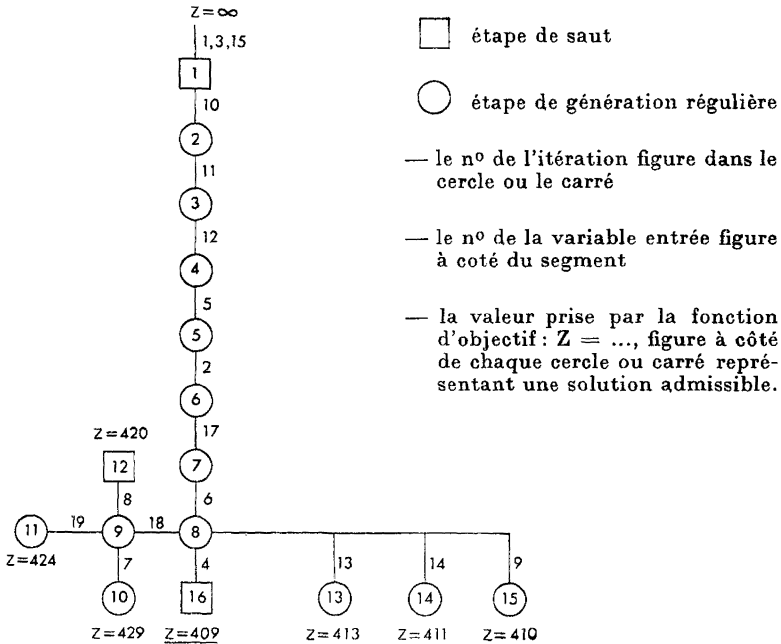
$Z=\infty$

1,3,15

1

10

2

11

3

12

4

5

5

2

6

17

7

6

8

Z=420

12

8

11

19

9

18

Z=424

7

4

13

14

9

10

16

13

14

15

Z=429

Z=409

Z=413

Z=411

Z=410

étape de saut

étape de génération régulière

— le nº de l'itération figure dans le cercle ou le carré

— le nº de la variable entrée figure à coté du segment

— la valeur prise par la fonction d'objectif : Z = ..., figure à côté de chaque cercle ou carré représentant une solution admissible.